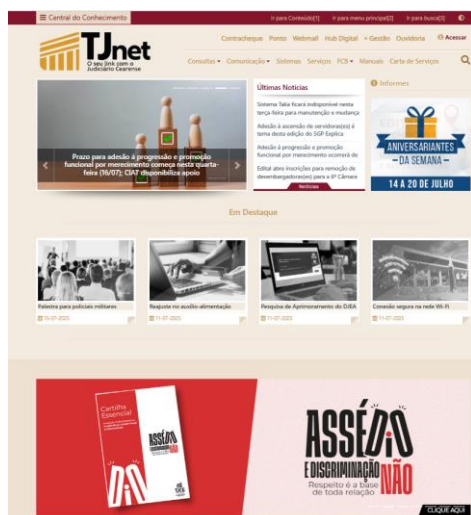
☰ Central do Conhecimento

Ir para Conteúdo[1] Ir para menu principal[2] Ir para busca[3]

TJnet
O seu link com o Judiciário Cearense

Contracheque Ponto Webmail Hub Digital + Gestão Ouvidoria Acessar

Consultas ▾ Comunicação ▾ Sistemas Serviços FCB ▾ Manuais Carta de Serviços

Prazo para adesão à progressão e promoção funcional por merecimento começa nesta quarta-feira (16/07); CIAT disponibiliza apoio

Últimas Notícias

Sistema Tális ficará indisponível nesta terça-feira para manutenção e mudança

Adesão à ascensão de servidora(es) é tema desta edição do SGP Explica

Adesão à progressão e promoção funcional por merecimento ocorrerá de

Edital abre inscrições para remoção de desembargadores(as) para a 3ª Câmara

Notícias

Informes

ANIVERSARIANTES
DA SEMANA
14 A 20 DE JULHO

Em Destaque

Palestra para policiais militares
15-07-2025

Reajuste no auxílio-alimentação
11-07-2025

Pesquisa de Aprimoramento do DJEA
11-07-2025

Conexão segura na rede Wi-Fi
11-07-2025

Cartilha Essencial

ASSÉDIO NÃO

ASSÉDIO E DISCRIMINAÇÃO NÃO
Respeito é a base de toda relação

CLIQUE AQUI